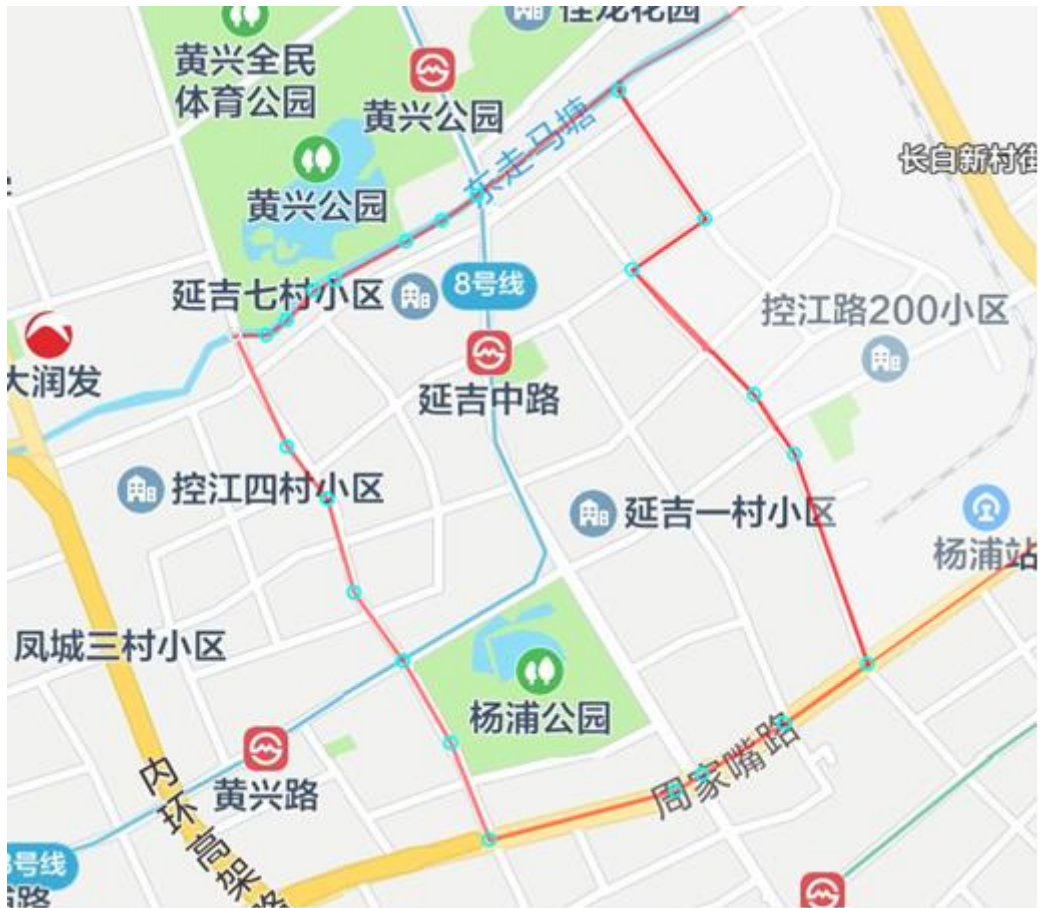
佳龙花园
黄兴全民体育公园
黄兴公园
东走马塘
黄兴公园
长白新村街
延吉七村小区
8号线
控江路200小区
大润发
延吉中路
控江四村小区
延吉一村小区
杨浦站
凤城三村小区
杨浦公园
内环高架路
黄兴路
周家嘴路
8号线
路